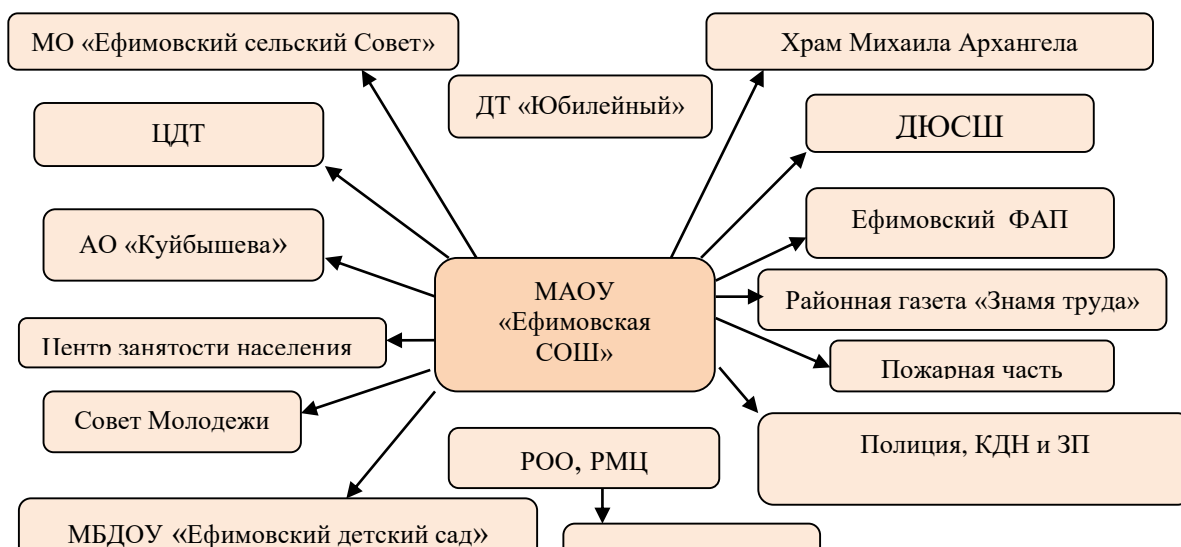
МО «Ефимовский сельский Совет»

ДТ «Юбилейный»

Храм Михаила Архангела

ЦДТ

ДЮСШ

АО «Куйбышева»

Ефимовский ФАП

МАОУ «Ефимовская СОШ»

Районная газета «Знамя труда»

Центр занятости населения

Пожарная часть

Совет Молодежи

РОО, РМЦ

Полиция, КДН и ЗП

МБДОУ «Ефимовский детский сад»